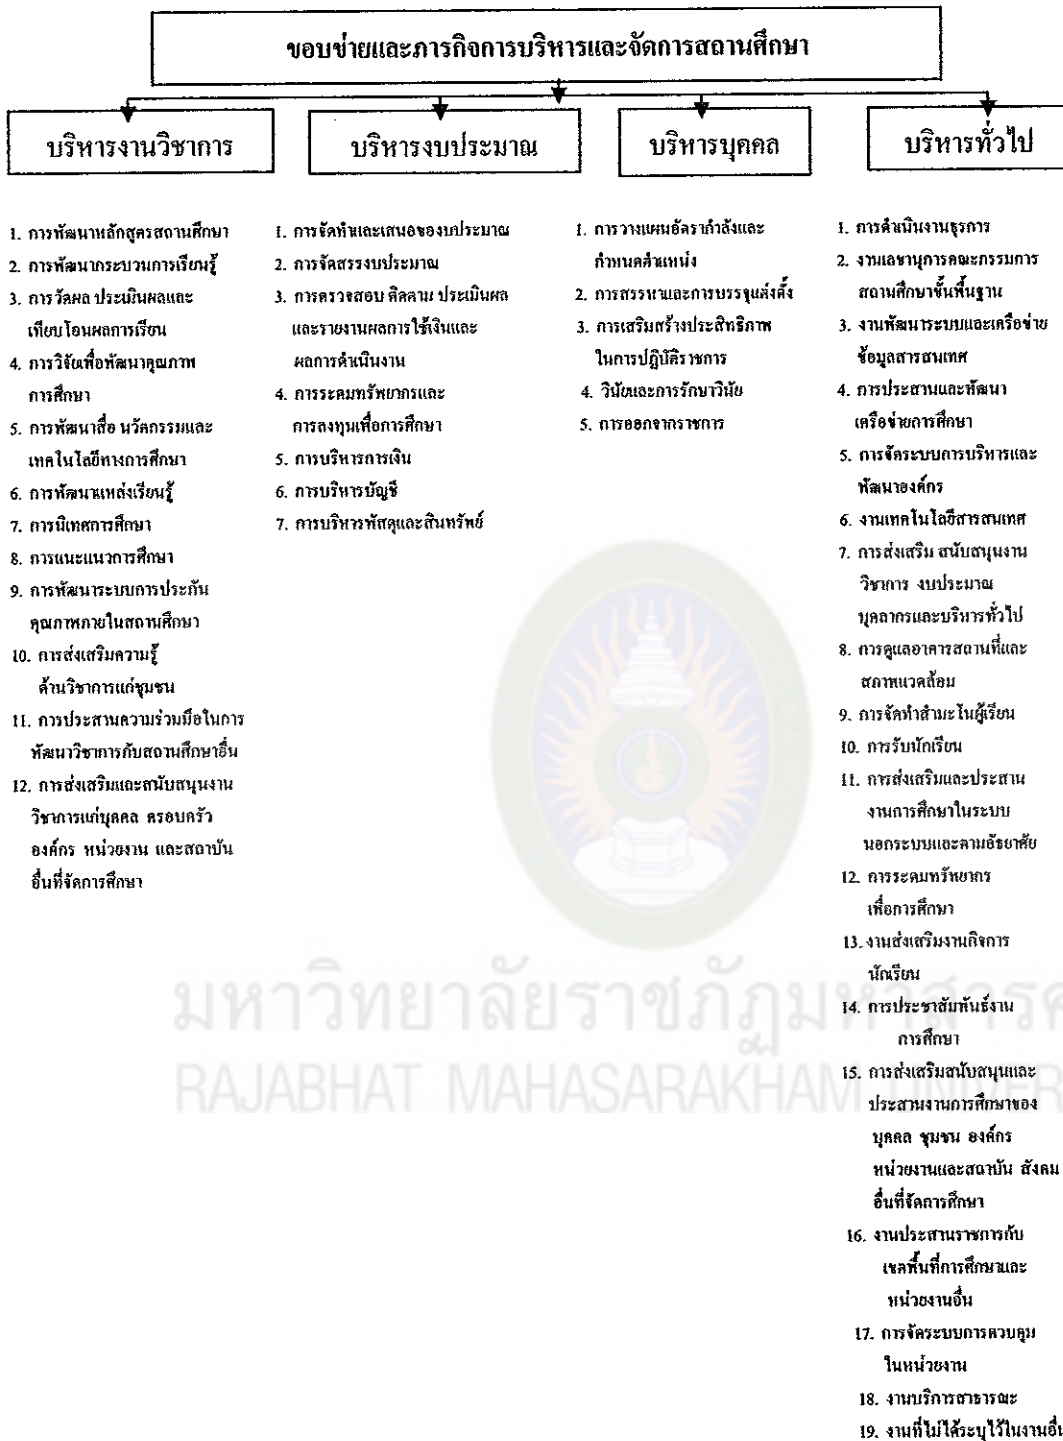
ขอบข่ายและภารกิจการบริหารและจัดการสถานศึกษา

บริหารงานวิชาการ

1. การพัฒนาหลักสูตรสถานศึกษา
2. การพัฒนากระบวนการเรียนรู้
3. การวัดผล ประเมินผลและเทียบโอนผลการเรียน
4. การวิจัยเพื่อพัฒนาคุณภาพการศึกษา
5. การพัฒนาสื่อ นวัตกรรมและเทคโนโลยีทางการศึกษา
6. การพัฒนาแหล่งเรียนรู้
7. การนิเทศการศึกษา
8. การแนะแนวการศึกษา
9. การพัฒนาระบบการประกันคุณภาพภายในสถานศึกษา
10. การส่งเสริมความรู้ด้านวิชาการแก่ชุมชน
11. การประสานความร่วมมือในการพัฒนาวิชาการกับสถานศึกษาอื่น
12. การส่งเสริมและสนับสนุนงานวิชาการแก่บุคคล ครอบครัว องค์กร หน่วยงาน และสถาบันอื่นที่จัดการศึกษา

บริหารงบประมาณ

1. การจัดทำและเสนอของบประมาณ
2. การจัดสรรงบประมาณ
3. การตรวจสอบ ติดตาม ประเมินผลและรายงานผลการใช้เงินและผลการดำเนินงาน
4. การระดมทรัพยากรและการลงทุนเพื่อการศึกษา
5. การบริหารการเงิน
6. การบริหารบัญชี
7. การบริหารพัสดุและสินทรัพย์

บริหารบุคคล

1. การวางแผนอัตรากำลังและกำหนดตำแหน่ง
2. การสรรหาและการบรรจุแต่งตั้ง
3. การเสริมสร้างประสิทธิภาพในการปฏิบัติราชการ
4. วินัยและการรักษาวินัย
5. การออกจากราชการ

บริหารทั่วไป

1. การดำเนินงานธุรการ
2. งานเลขานุการคณะกรรมการสถานศึกษาขั้นพื้นฐาน
3. งานพัฒนาระบบและเครือข่ายข้อมูลสารสนเทศ
4. การประสานและพัฒนาเครือข่ายการศึกษา
5. การจัดระบบการบริหารและพัฒนาองค์กร
6. งานเทคโนโลยีสารสนเทศ
7. การส่งเสริม สนับสนุนงานวิชาการ งบประมาณ บุคลากรและบริหารทั่วไป
8. การดูแลอาคารสถานที่และสภาพแวดล้อม
9. การจัดทำสำมะโนผู้เรียน
10. การรับนักเรียน
11. การส่งเสริมและประสานงานการศึกษาในระบบ นอกระบบและตามอัธยาศัย
12. การระดมทรัพยากรเพื่อการศึกษา
13. งานส่งเสริมงานกิจการนักเรียน
14. การประชาสัมพันธ์งานการศึกษา
15. การส่งเสริมสนับสนุนและประสานงานการศึกษาของบุคคล ชุมชน องค์กร หน่วยงานและสถาบัน สังคมอื่นที่จัดการศึกษา
16. งานประสานราชการกับเขตพื้นที่การศึกษาและหน่วยงานอื่น
17. การจัดระบบการควบคุมในหน่วยงาน
18. งานบริการสาธารณะ
19. งานที่ไม่ได้ระบุไว้ในงานอื่น

มหาวิทยาลัยราชภัฏมหาสารคาม
RAJABHAT MAHASARAKHAM UNIVERSITY